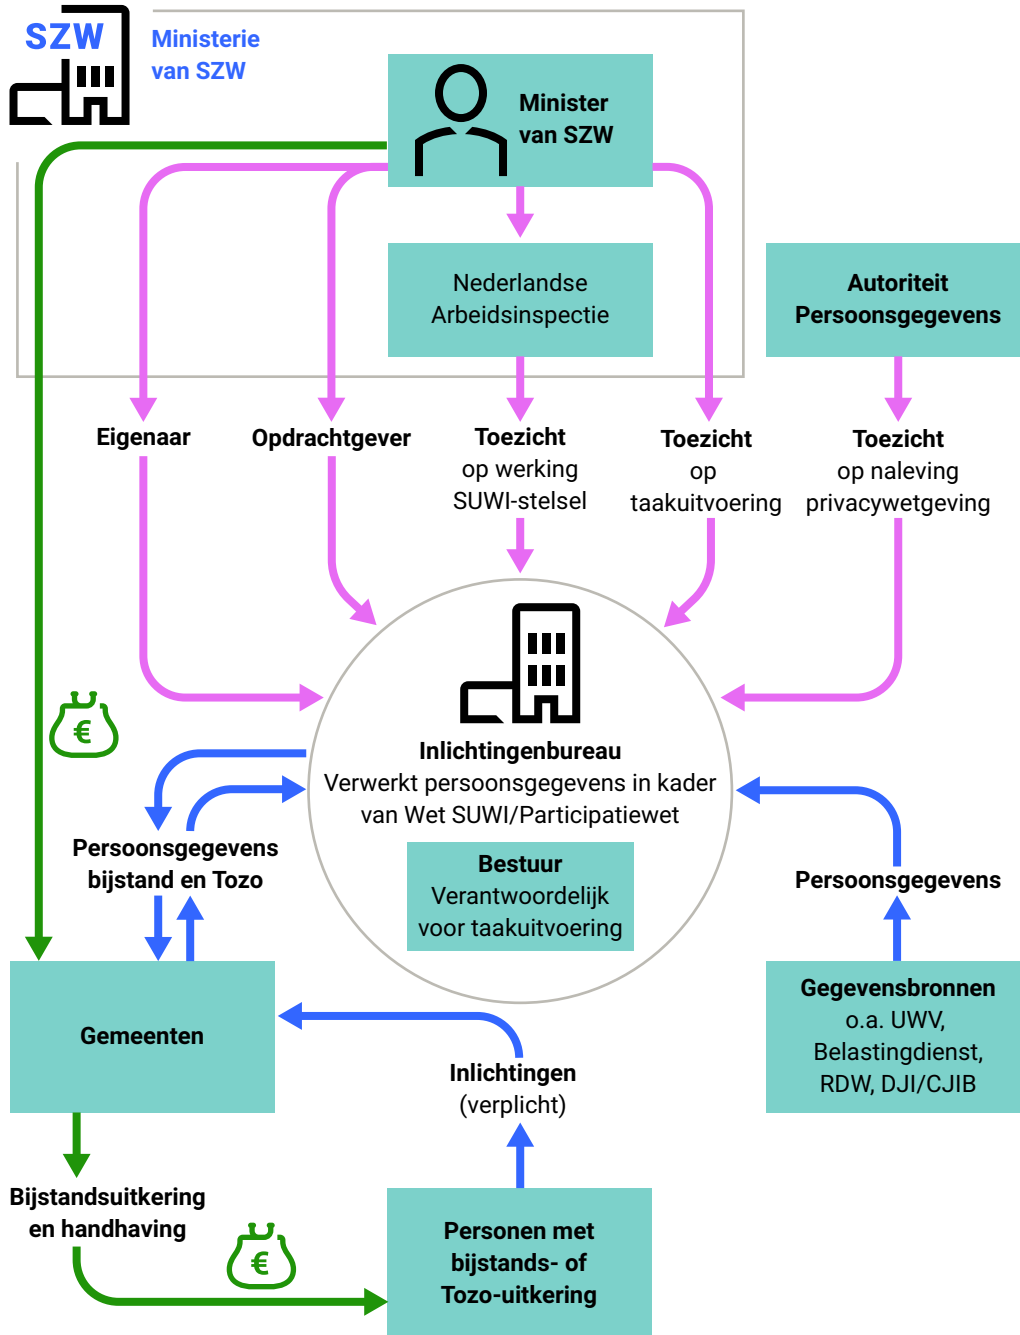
SZW

Ministerie van SZW

Minister van SZW

Nederlandse Arbeidsinspectie

Autoriteit Persoonsgegevens

Eigenaar

Opdrachtgever

Toezicht op werking SUWI-stelsel

Toezicht op taakuitvoering

Toezicht op naleving privacywetgeving

€

Inlichtingenbureau
Verwerkt persoonsgegevens in kader van Wet SUWI/Participatiewet

Bestuur
Verantwoordelijk voor taakuitvoering

Persoonsgegevens bijstand en Tozo

Persoonsgegevens

Gemeenten

Gegevensbronnen
o.a. UWV, Belastingdienst, RDW, DJI/CJIB

Inlichtingen (verplicht)

Bijstandsuitkering en handhaving

€

Personen met bijstands- of Tozo-uitkering